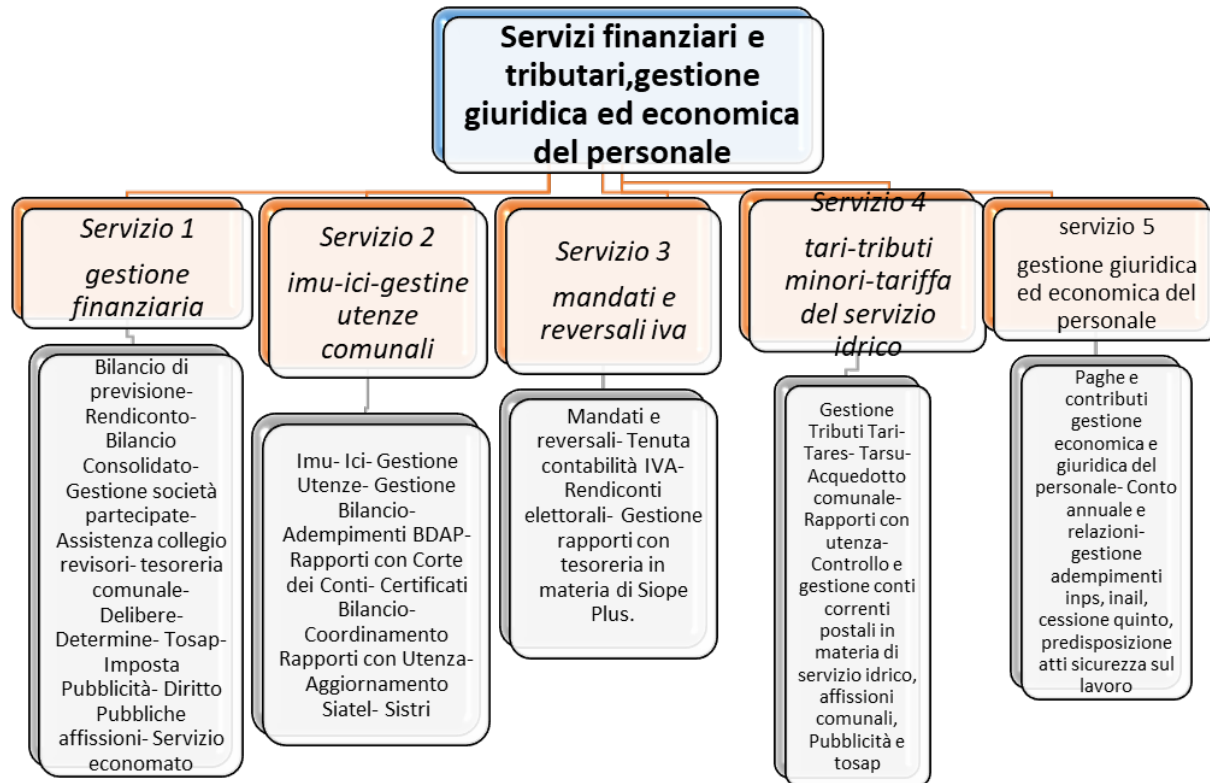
Servizi finanziari e tributari,gestione giuridica ed economica del personale

Servizio 1

gestione finanziaria

Bilancio di previsione- Rendiconto- Bilancio Consolidato- Gestione società partecipate- Assistenza collegio revisori- tesoreria comunale- Delibere- Determine- Tosap- Imposta Pubblicità- Diritto Pubbliche affissioni- Servizio economato

Servizio 2

imu-ici-gestine utenze comunali

Imu- Ici- Gestione Utenze- Gestione Bilancio- Adempimenti BDAP- Rapporti con Corte dei Conti- Certificati Bilancio- Coordinamento Rapporti con Utenza- Aggiornamento Siatel- Sistri

Servizio 3

mandati e reversali iva

Mandati e reversali- Tenuta contabilità IVA- Rendiconti elettorali- Gestione rapporti con tesoreria in materia di Siope Plus.

Servizio 4

tari-tributi minori-tariffa del servizio idrico

Gestione Tributi Tari- Tares- Tarsu- Acquedotto comunale- Rapporti con utenza- Controllo e gestione conti correnti postali in materia di servizio idrico, affissioni comunali, Pubblicità e tosap

servizio 5

gestione giuridica ed economica del personale

Paghe e contributi gestione economica e giuridica del personale- Conto annuale e relazioni- gestione adempimenti inps, inail, cessione quinto, predisposizione atti sicurezza sul lavoro